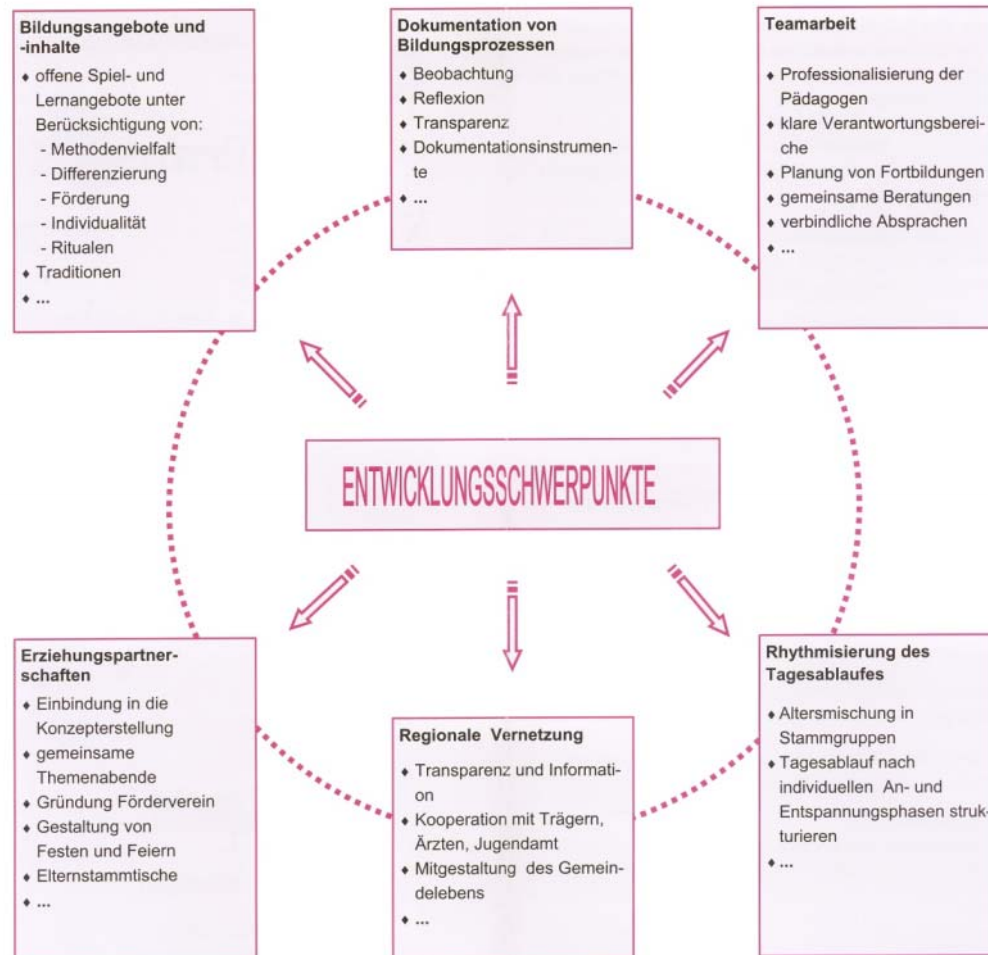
**Bildungsangebote und -inhalte**

- offene Spiel- und Lernangebote unter Berücksichtigung von:
  - Methodenvielfalt
  - Differenzierung
  - Förderung
  - Individualität
  - Ritualen
- Traditionen
- ...

**Dokumentation von Bildungsprozessen**

- Beobachtung
- Reflexion
- Transparenz
- Dokumentationsinstrumente
- ...

**Teamarbeit**

- Professionalisierung der Pädagogen
- klare Verantwortungsbereiche
- Planung von Fortbildungen
- gemeinsame Beratungen
- verbindliche Absprachen
- ...

ENTWICKLUNGSSCHWERPUNKTE

**Erziehungspartnerschaften**

- Einbindung in die Konzepterstellung
- gemeinsame Themenabende
- Gründung Förderverein
- Gestaltung von Festen und Feiern
- Elternstammtische
- ...

**Regionale Vernetzung**

- Transparenz und Information
- Kooperation mit Trägern, Ärzten, Jugendamt
- Mitgestaltung des Gemeindelebens
- ...

**Rhythmisierung des Tagesablaufes**

- Altersmischung in Stammgruppen
- Tagesablauf nach individuellen An- und Entspannungsphasen strukturieren
- ...